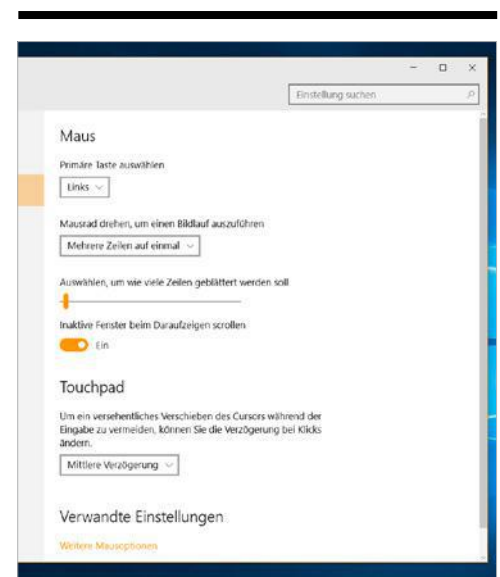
Einstellung suchen

Maus

Primäre Taste auswählen

Links

Mausrad drehen, um einen Bildlauf auszuführen

Mehrere Zeilen auf einmal

Auswählen, um wie viele Zeilen geblättert werden soll

Inaktive Fenster beim Daraufzeigen scrollen

Ein

Touchpad

Um ein versehentliches Verschieben des Cursors während der Eingabe zu vermeiden, können Sie die Verzögerung bei Klicks ändern.

Mittlere Verzögerung

Verwandte Einstellungen

Weitere Mausoptionen